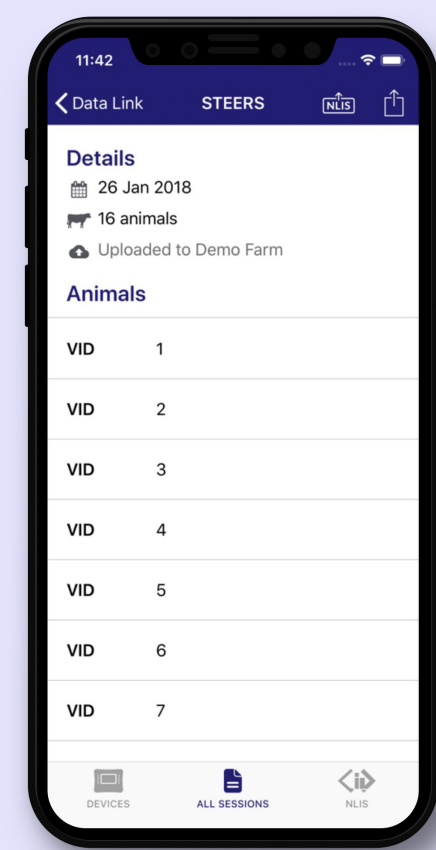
11:42

Data Link STEERS NLIS

Details

26 Jan 2018

16 animals

Uploaded to Demo Farm

Animals

| | |
|---|---|
| VID | 1 |
| VID | 2 |
| VID | 3 |
| VID | 4 |
| VID | 5 |
| VID | 6 |
| VID | 7 |

DEVICES ALL SESSIONS NLIS